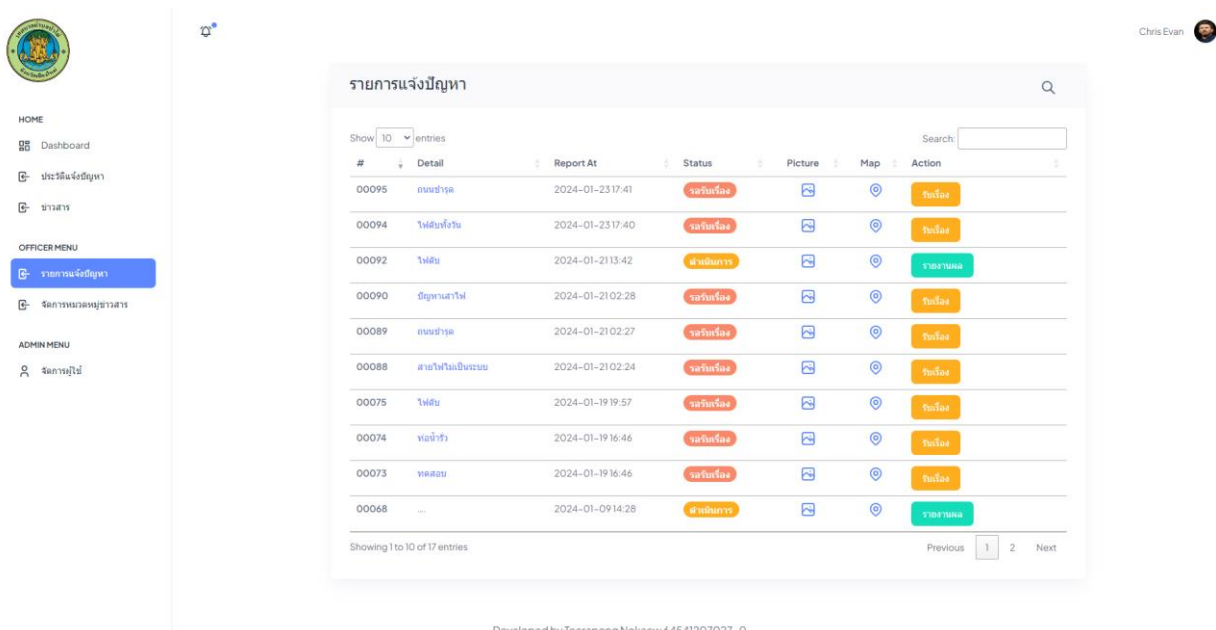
Chris Evan

HOME

Dashboard

ประวัติแจ้งปัญหา

ข่าวสาร

OFFICER MENU

รายการแจ้งปัญหา

จัดการหมวดหมู่ข่าวสาร

ADMIN MENU

จัดการผู้ใช้

รายการแจ้งปัญหา

Show 10 entries

Search:

| # | Detail | Report At | Status | Picture | Map | Action |
|---|---|---|---|---|---|---|
| 00095 | ถนนชำรุด | 2024-01-23 17:41 | รอรับเรื่อง | | | รับเรื่อง |
| 00094 | ไฟดับทั้งวัน | 2024-01-23 17:40 | รอรับเรื่อง | | | รับเรื่อง |
| 00092 | ไฟดับ | 2024-01-21 13:42 | ดำเนินการ | | | รายงานผล |
| 00090 | ปัญหาเสาไฟ | 2024-01-21 02:28 | รอรับเรื่อง | | | รับเรื่อง |
| 00089 | ถนนชำรุด | 2024-01-21 02:27 | รอรับเรื่อง | | | รับเรื่อง |
| 00088 | สายไฟไม่เป็นระบบ | 2024-01-21 02:24 | รอรับเรื่อง | | | รับเรื่อง |
| 00075 | ไฟดับ | 2024-01-19 19:57 | รอรับเรื่อง | | | รับเรื่อง |
| 00074 | ท่อน้ำรั่ว | 2024-01-19 16:46 | รอรับเรื่อง | | | รับเรื่อง |
| 00073 | ทดสอบ | 2024-01-19 16:46 | รอรับเรื่อง | | | รับเรื่อง |
| 00068 | ... | 2024-01-09 14:28 | ดำเนินการ | | | รายงานผล |

Showing 1 to 10 of 17 entries

Previous 1 2 Next

Developed by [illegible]